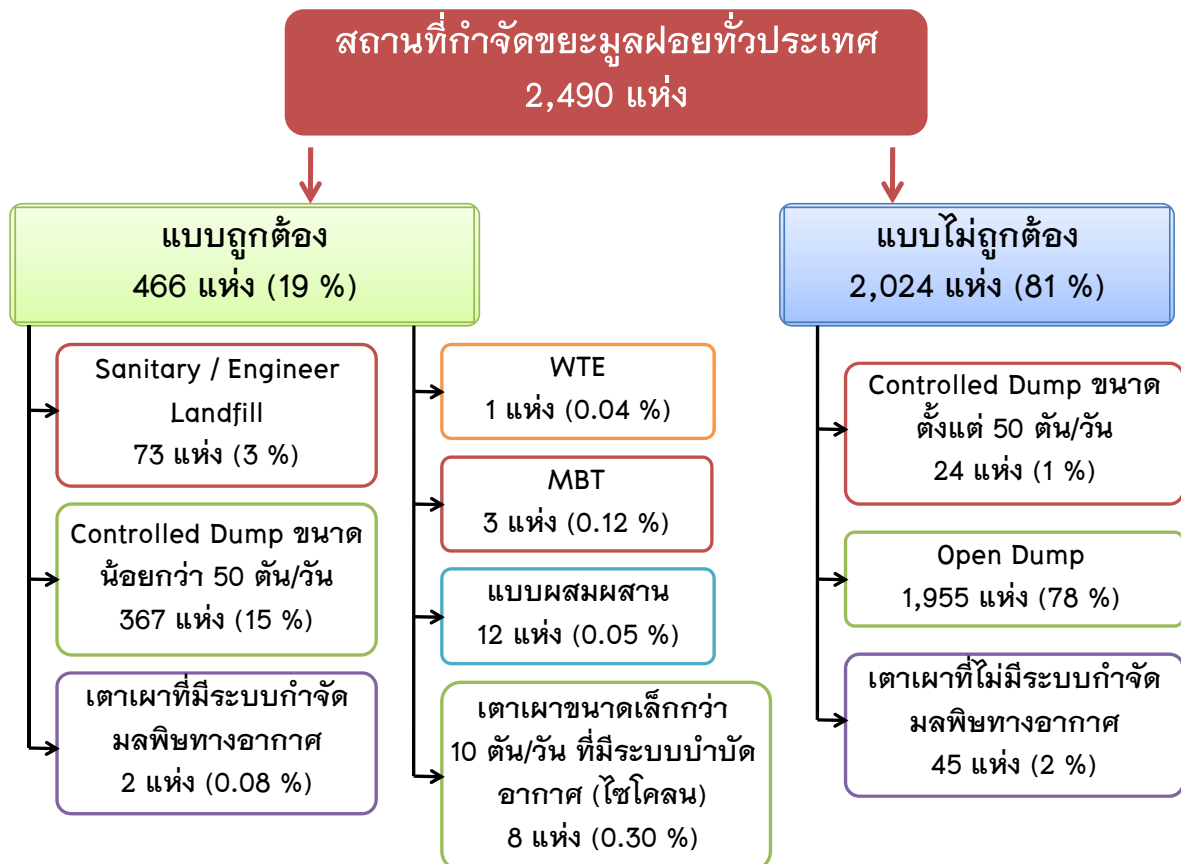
สถานที่กำจัดขยะมูลฝอยทั่วประเทศ
2,490 แห่ง

แบบถูกต้อง
466 แห่ง (19 %)

Sanitary / Engineer Landfill
73 แห่ง (3 %)

Controlled Dump ขนาดน้อยกว่า 50 ตัน/วัน
367 แห่ง (15 %)

เตาเผาที่มีระบบกำจัดมลพิษทางอากาศ
2 แห่ง (0.08 %)

WTE
1 แห่ง (0.04 %)

MBT
3 แห่ง (0.12 %)

แบบผสมผสาน
12 แห่ง (0.05 %)

เตาเผาขนาดเล็กกว่า 10 ตัน/วัน ที่มีระบบบำบัดอากาศ (ไซโคลน)
8 แห่ง (0.30 %)

แบบไม่ถูกต้อง
2,024 แห่ง (81 %)

Controlled Dump ขนาดตั้งแต่ 50 ตัน/วัน
24 แห่ง (1 %)

Open Dump
1,955 แห่ง (78 %)

เตาเผาที่ไม่มีระบบกำจัดมลพิษทางอากาศ
45 แห่ง (2 %)